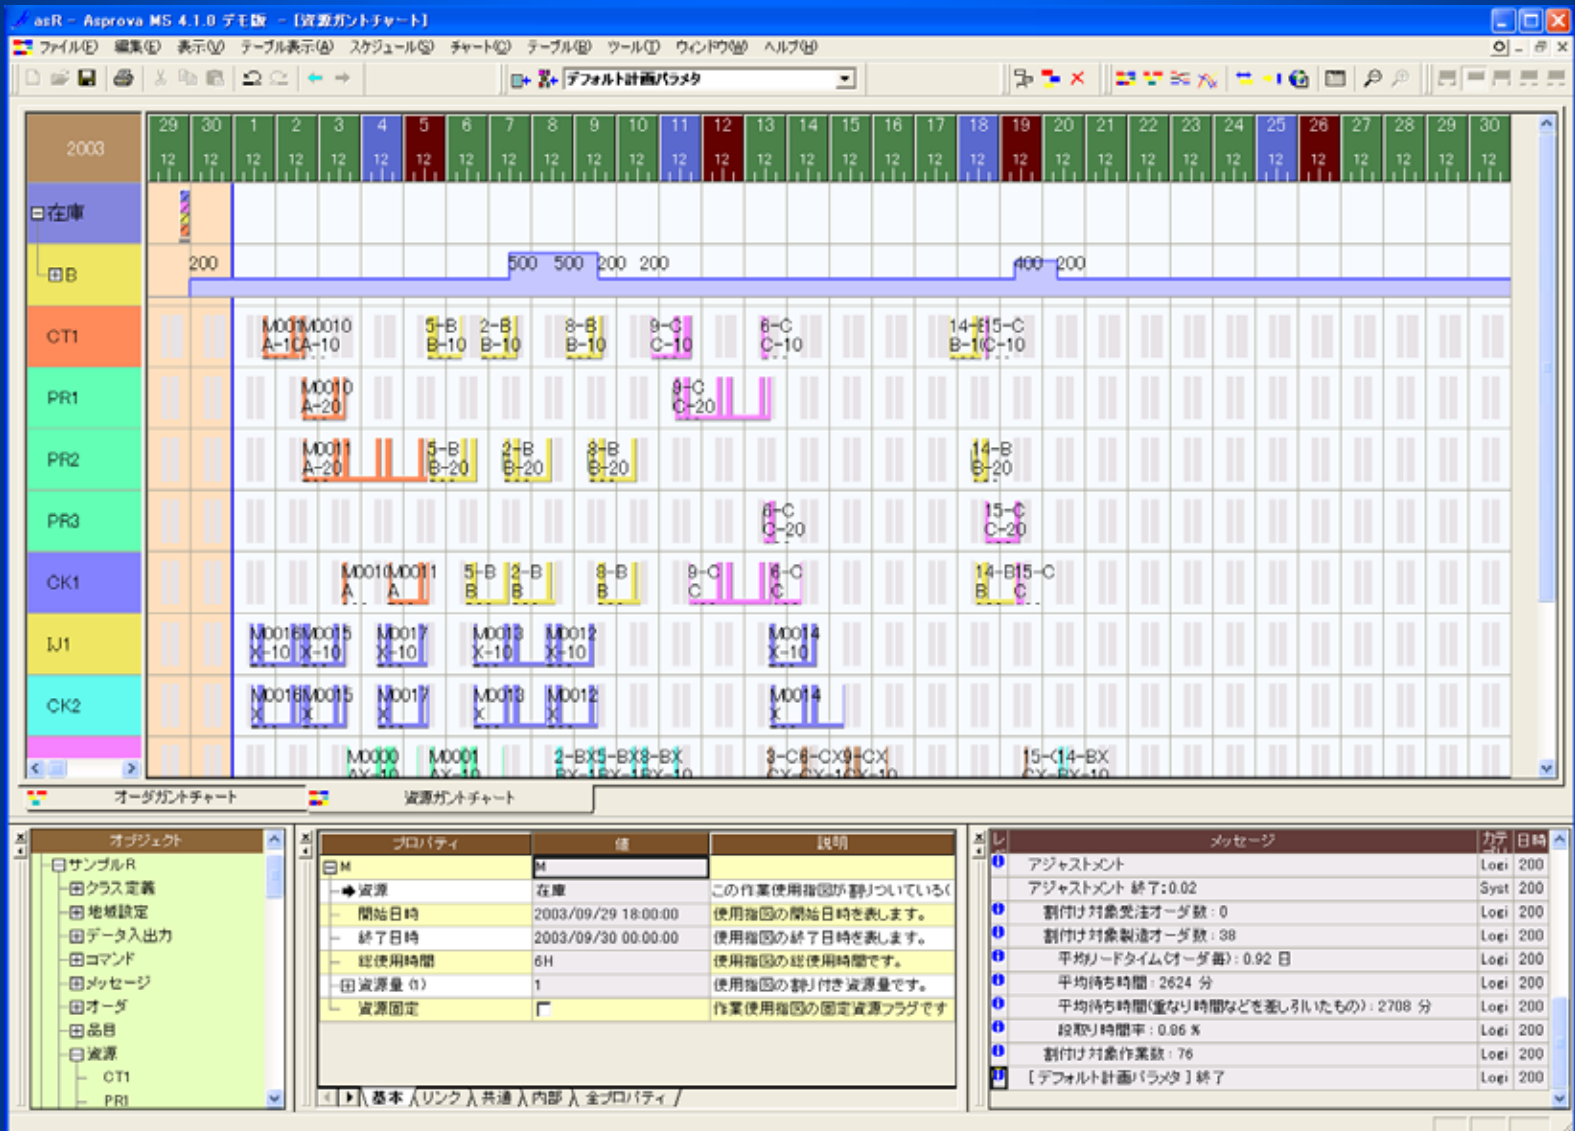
asR - Asprova MS 4.1.0 デモ版 - [資源ガントチャート]

ファイル(F) 編集(E) 表示(V) テーブル表示(A) スケジュール(S) チャート(C) テーブル(B) ツール(T) ウィンドウ(W) ヘルプ(H)

デフォルト計画パラメタ

2003

29 30 1 2 3 4 5 6 7 8 9 10 11 12 13 14 15 16 17 18 19 20 21 22 23 24 25 26 27 28 29 30

12 12 12 12 12 12 12 12 12 12 12 12 12 12 12 12 12 12 12 12 12 12 12 12 12 12 12 12 12 12 12 12

在庫

B

200 500 500 200 200 400 200

CT1

M001 M0010 A-10 A-10 5-B B-10 2-B B-10 8-B B-10 9-C C-10 6-C C-10 14-B 15-C B-10 C-10

PR1

M0010 A-20 9-C C-20

PR2

M0011 A-20 5-B B-20 2-B B-20 8-B B-20 14-B B-20

PR3

6-C C-20 15-C C-20

CK1

M0010 M0011 A A 5-B B 2-B B 8-B B 9-C C 6-C C 14-B 15-C B C

IJ1

M0016 M0015 X-10 X-10 M0017 X-10 M0013 X-10 M0012 X-10 M0014 X-10

CK2

M0016 M0015 X X M0017 X M0013 X M0012 X M0014 X

M0000 AX-10 M0001 AX-10 2-BX 5-BX 8-BX BX-10 BX-10 BX-10 3-C 6-CX 9-CX CX-10 CX-10 CX-10 15-C 14-BX CX-10 BX-10

オーダガントチャート
資源ガントチャート

オブジェクト
サンプルR
クラス定義
地域設定
データ入出力
コマンド
メッセージ
オーダ
品目
資源
CT1
PR1

| プロパティ | 値 | 説明 |
|---|---|---|
| M | M | |
| 資源 | 在庫 | この作業使用指図が割りついている( |
| 開始日時 | 2003/09/29 18:00:00 | 使用指図の開始日時を表します。 |
| 終了日時 | 2003/09/30 00:00:00 | 使用指図の終了日時を表します。 |
| 総使用時間 | 6H | 使用指図の総使用時間です。 |
| 資源量 (1) | 1 | 使用指図の割り付き資源量です。 |
| 資源固定 | | 作業使用指図の固定資源フラグです |

基本 リンク 共通 内部 全プロパティ

| レ | メッセージ | カテ | 日時 |
|---|---|---|---|
| | アジャストメント | Logi | 200 |
| | アジャストメント 終了:0.02 | Syst | 200 |
| | 割付け対象受注オーダ数:0 | Logi | 200 |
| | 割付け対象製造オーダ数:38 | Logi | 200 |
| | 平均リードタイム(オーダ毎):0.92 日 | Logi | 200 |
| | 平均待ち時間:2624 分 | Logi | 200 |
| | 平均待ち時間(重なり時間などを差し引いたもの):2708 分 | Logi | 200 |
| | 段取り時間率:0.06 % | Logi | 200 |
| | 割付け対象作業数:76 | Logi | 200 |
| | [デフォルト計画パラメタ] 終了 | Logi | 200 |